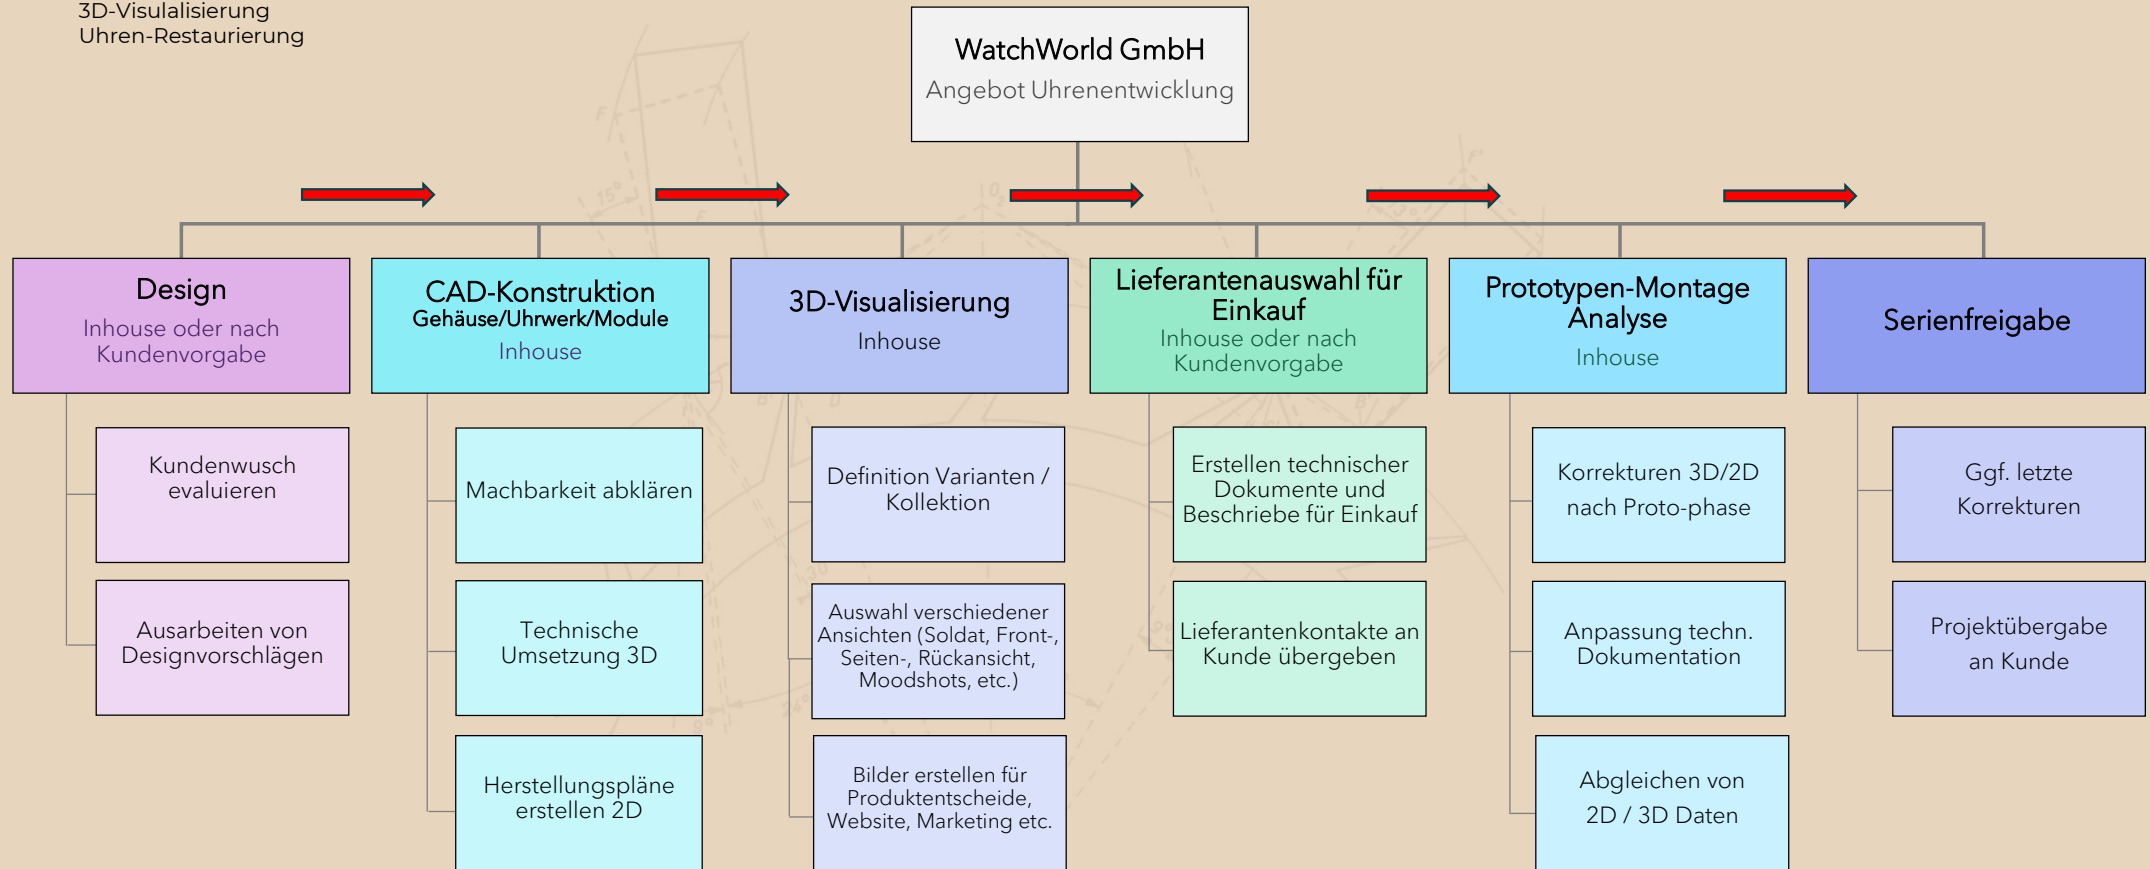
3D-Visualisierung
Uhren-Restaurierung

WatchWorld GmbH
Angebot Uhrenentwicklung

Design
Inhouse oder nach Kundenvorgabe

Kundenwusch evaluieren

Ausarbeiten von Designvorschlägen

CAD-Konstruktion
Gehäuse/Uhrwerk/Module
Inhouse

Machbarkeit abklären

Technische Umsetzung 3D

Herstellungspläne erstellen 2D

3D-Visualisierung
Inhouse

Definition Varianten / Kollektion

Auswahl verschiedener Ansichten (Soldat, Front-, Seiten-, Rückansicht, Moodshots, etc.)

Bilder erstellen für Produktentscheide, Website, Marketing etc.

Lieferantenauswahl für Einkauf
Inhouse oder nach Kundenvorgabe

Erstellen technischer Dokumente und Beschriebe für Einkauf

Lieferantenkontakte an Kunde übergeben

Prototypen-Montage Analyse
Inhouse

Korrekturen 3D/2D nach Proto-phase

Anpassung techn. Dokumentation

Abgleichen von 2D / 3D Daten

Serienfreigabe

Ggf. letzte Korrekturen

Projektübergabe an Kunde